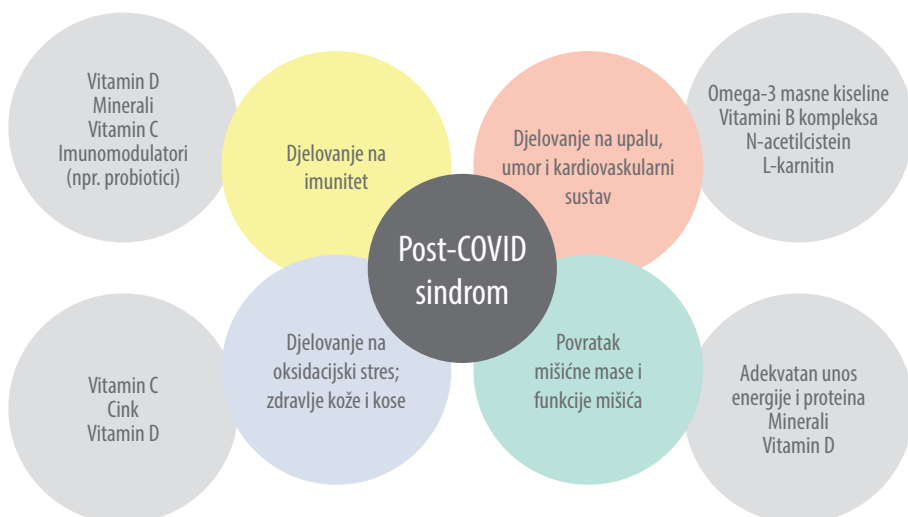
Vitamin D
Minerali
Vitamin C
Imunomodulatori
(npr. probiotici)

Djelovanje na imunitet

Djelovanje na upalu, umor i kardiovaskularni sustav

Omega-3 masne kiseline
Vitamini B kompleksa
N-acetilcistein
L-karnitin

Post-COVID sindrom

Vitamin C
Cink
Vitamin D

Djelovanje na oksidacijski stres; zdravlje kože i kose

Povratak mišićne mase i funkcije mišića

Adekvatan unos energije i proteina
Minerali
Vitamin D